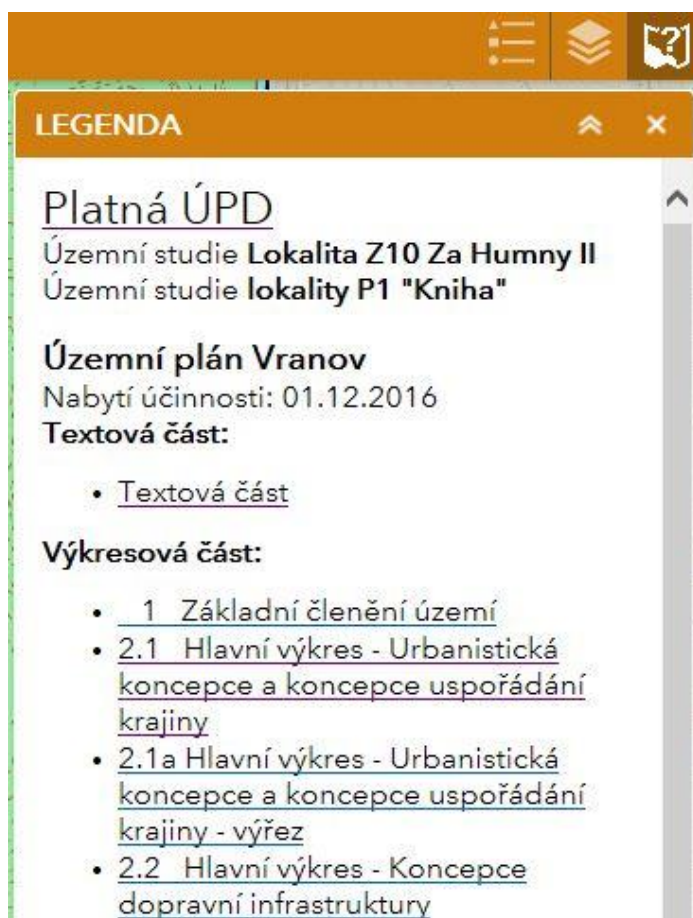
LEGENDA

Platná ÚPD
Územní studie **Lokalita Z10 Za Humny II**
Územní studie **lokality P1 "Kniha"**

**Územní plán Vranov**
Nabytí účinnosti: 01.12.2016
**Textová část:**

- Textová část

**Výkresová část:**

- 1 Základní členění území
- 2.1 Hlavní výkres - Urbanistická koncepce a koncepce uspořádání krajiny
- 2.1a Hlavní výkres - Urbanistická koncepce a koncepce uspořádání krajiny - výřez
- 2.2 Hlavní výkres - Koncepce dopravní infrastruktury